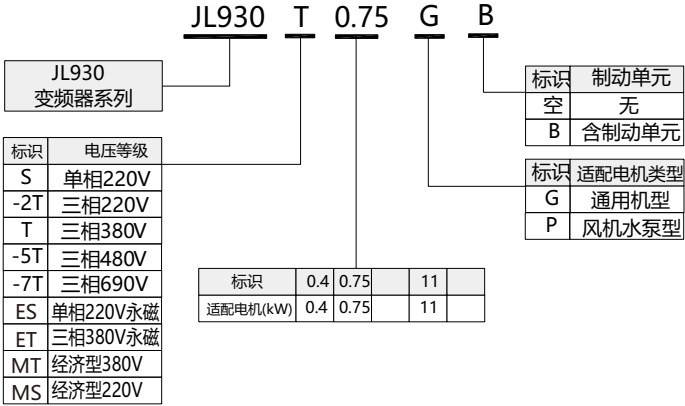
JL930 T 0.75 G B

JL930
变频器系列

| 标识 | 电压等级 |
|---|---|
| S | 单相220V |
| -2T | 三相220V |
| T | 三相380V |
| -5T | 三相480V |
| -7T | 三相690V |
| ES | 单相220V永磁 |
| ET | 三相380V永磁 |
| MT | 经济型380V |
| MS | 经济型220V |

| 标识 | 0.4 | 0.75 | | 11 | |
|---|---|---|---|---|---|
| 适配电机(kW) | 0.4 | 0.75 | | 11 | |

| 标识 | 制动单元 |
|---|---|
| 空 | 无 |
| B | 含制动单元 |

| 标识 | 适配电机类型 |
|---|---|
| G | 通用机型 |
| P | 风机水泵型 |